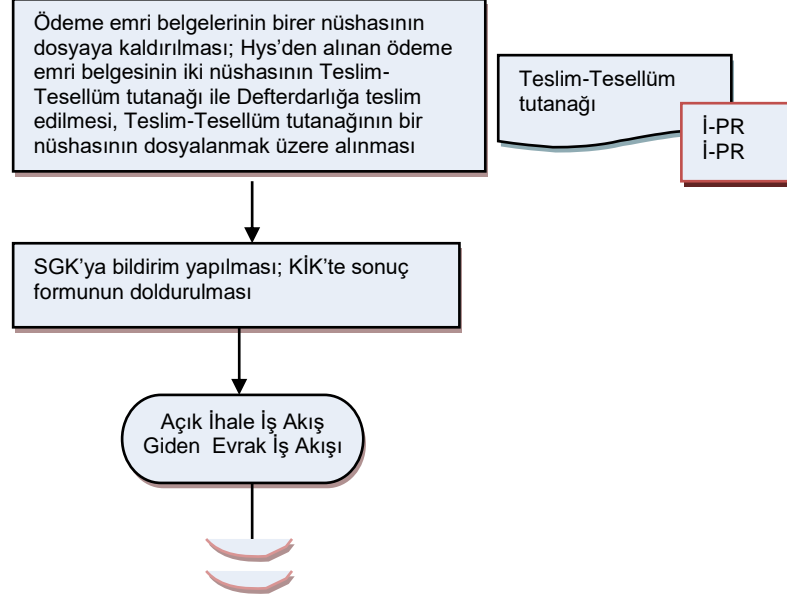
Ödeme emri belgelerinin birer nüshasının dosyaya kaldırılması; Hys'den alınan ödeme emri belgesinin iki nüshasının Teslim-Tesellüm tutanağı ile Defterdarlığa teslim edilmesi, Teslim-Tesellüm tutanağının bir nüshasının dosyalanmak üzere alınması

Teslim-Tesellüm tutanağı

İ-PR
İ-PR

SGK'ya bildirim yapılması; KİK'te sonuç formunun doldurulması

Açık İhale İş Akış
Giden Evrak İş Akışı